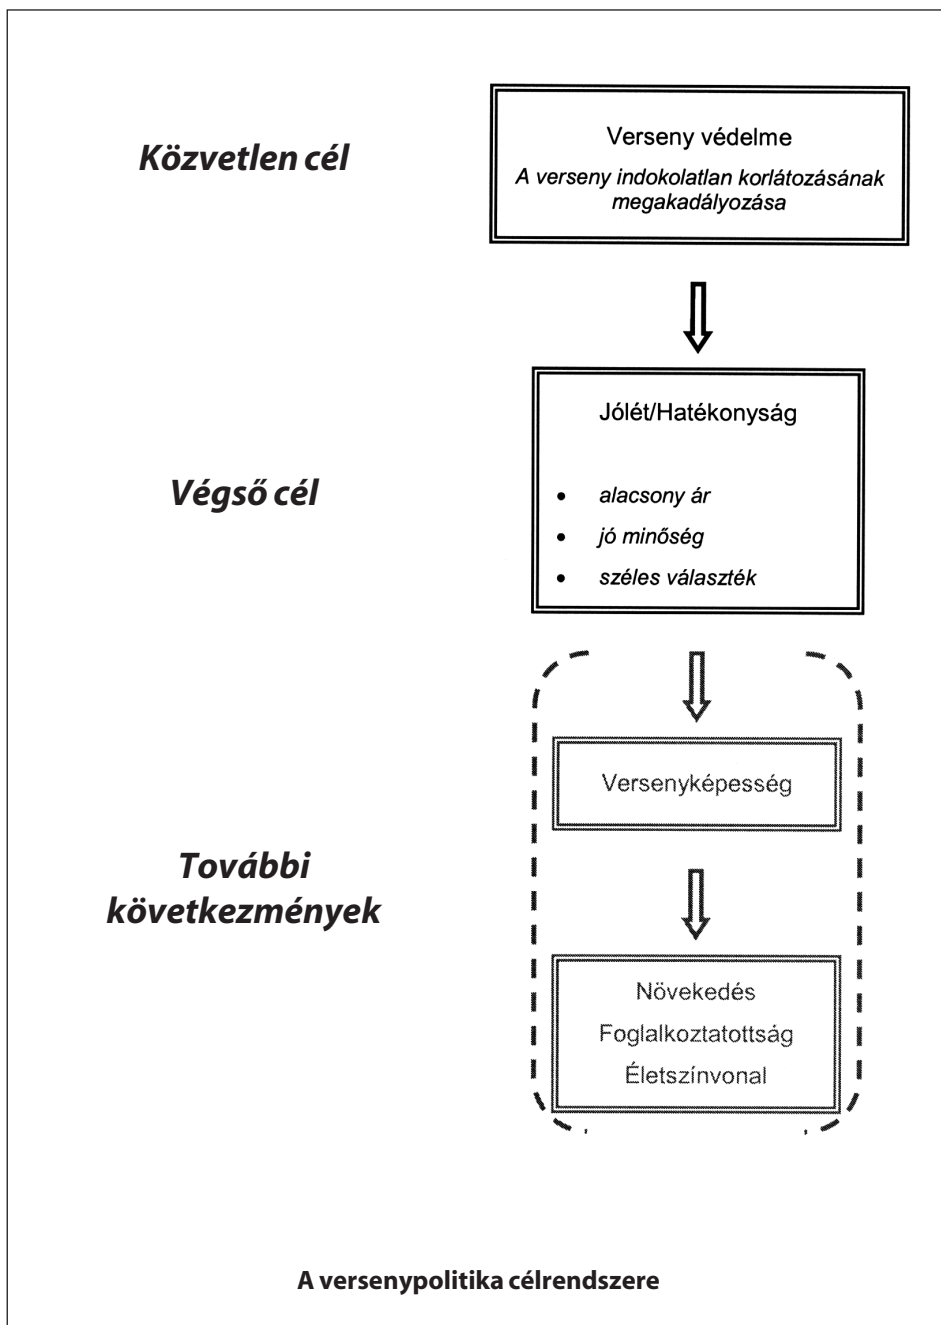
Közvetlen cél

Verseny védelme

A verseny indokolatlan korlátozásának megakadályozása

Jólét/Hatékonyság

Végső cél

- alacsony ár
- jó minőség
- széles választék

Versenyképesség

További következmények

Növekedés
Foglalkoztatottság
Életszínvonal

A versenypolitika célrendszere